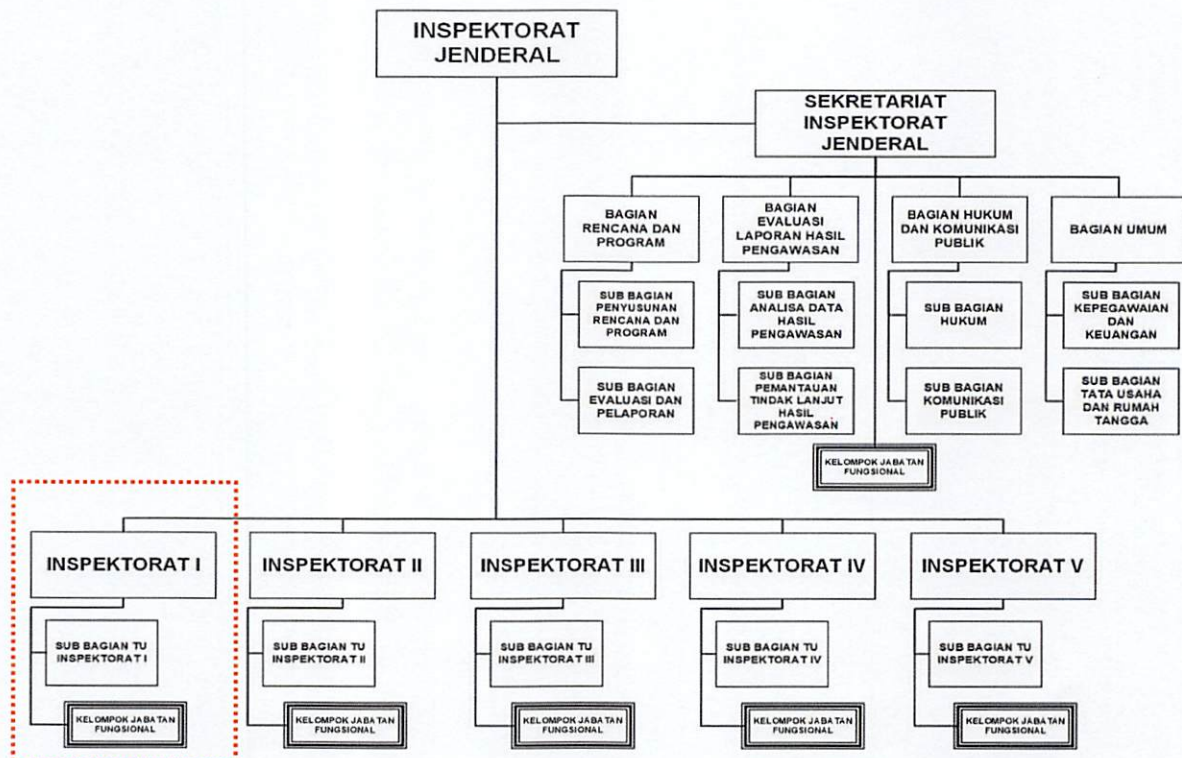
INSPEKTORAT JENDERAL

SEKRETARIAT INSPEKTORAT JENDERAL

BAGIAN RENCANA DAN PROGRAM

SUB BAGIAN PENYUSUNAN RENCANA DAN PROGRAM

SUB BAGIAN EVALUASI DAN PELAPORAN

BAGIAN EVALUASI LAPORAN HASIL PENGAWASAN

SUB BAGIAN ANALISA DATA HASIL PENGAWASAN

SUB BAGIAN PEMANTAUAN TINDAK LANJUT HASIL PENGAWASAN

BAGIAN HUKUM DAN KOMUNIKASI PUBLIK

SUB BAGIAN HUKUM

SUB BAGIAN KOMUNIKASI PUBLIK

BAGIAN UMUM

SUB BAGIAN KEPEGAWAIAN DAN KEUANGAN

SUB BAGIAN TATA USAHA DAN RUMAH TANGGA

KELOMPOK JABATAN FUNGSIONAL

INSPEKTORAT I

SUB BAGIAN TU INSPEKTORAT I

KELOMPOK JABATAN FUNGSIONAL

INSPEKTORAT II

SUB BAGIAN TU INSPEKTORAT II

KELOMPOK JABATAN FUNGSIONAL

INSPEKTORAT III

SUB BAGIAN TU INSPEKTORAT III

KELOMPOK JABATAN FUNGSIONAL

INSPEKTORAT IV

SUB BAGIAN TU INSPEKTORAT IV

KELOMPOK JABATAN FUNGSIONAL

INSPEKTORAT V

SUB BAGIAN TU INSPEKTORAT V

KELOMPOK JABATAN FUNGSIONAL